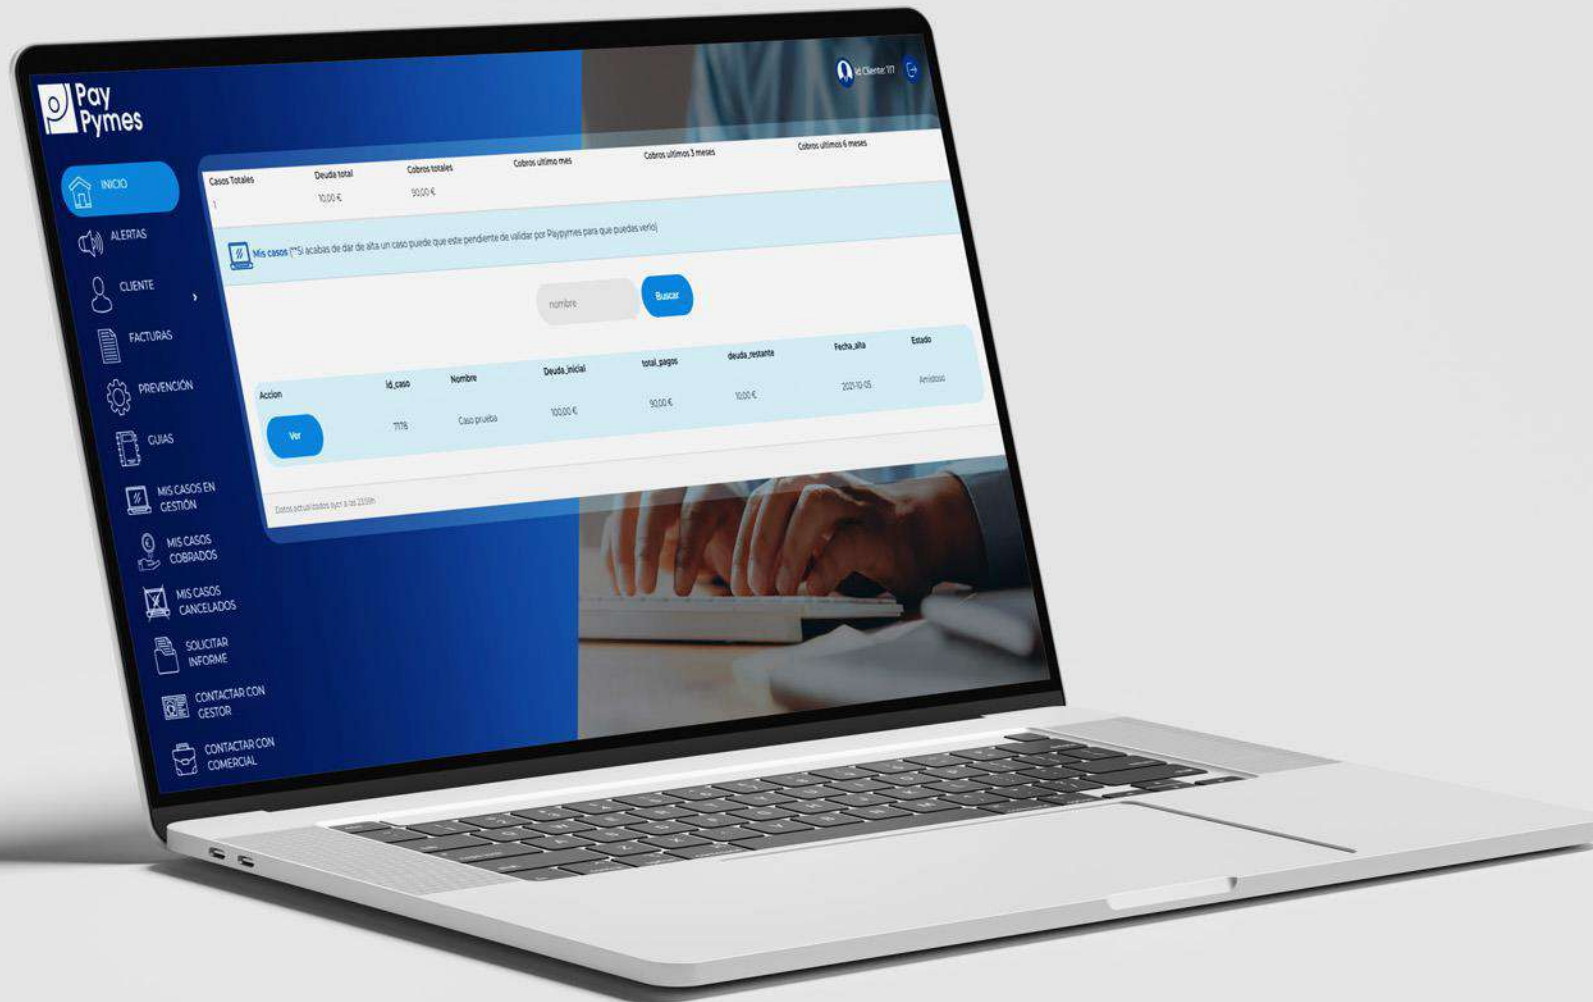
Pay Pymes

Id Cliente: 1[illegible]

INICIO
ALERTAS
CLIENTE
FACTURAS
PREVENCIÓN
GUIAS
MIS CASOS EN GESTIÓN
MIS CASOS COBRADOS
MIS CASOS CANCELADOS
SOLICITAR INFORME
CONTACTAR CON GESTOR
CONTACTAR CON COMERCIAL

| Casos Totales | Deuda total | Cobros totales | Cobros ultimo mes | Cobros ultimos 3 meses | Cobros ultimos 6 meses |
|---|---|---|---|---|---|
| 1 | 10,00 € | 90,00 € | | | |

Mis casos (**Si acabas de dar de alta un caso puede que este pendiente de validar por Paypymes para que puedas verlo)

nombre
Buscar

| Accion | Id_caso | Nombre | Deuda_inicial | total_pagos | deuda_restante | Fecha_alta | Estado |
|---|---|---|---|---|---|---|---|
| Ver | 7176 | Caso prueba | 100,00 € | 90,00 € | 10,00 € | 2021-10-05 | Amistoso |

Datos actualizados ayer a las 23:59h